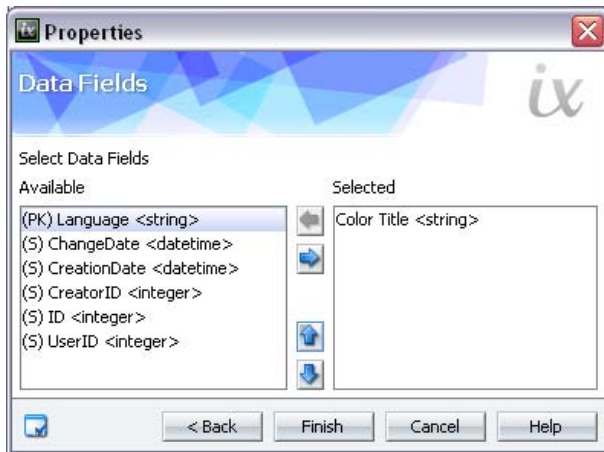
Properties

Data Fields

ix

Select Data Fields

Available

(PK) Language <string>
(S) ChangeDate <datetime>
(S) CreationDate <datetime>
(S) CreatorID <integer>
(S) ID <integer>
(S) UserID <integer>

Selected

Color Title <string>

< Back
Finish
Cancel
Help